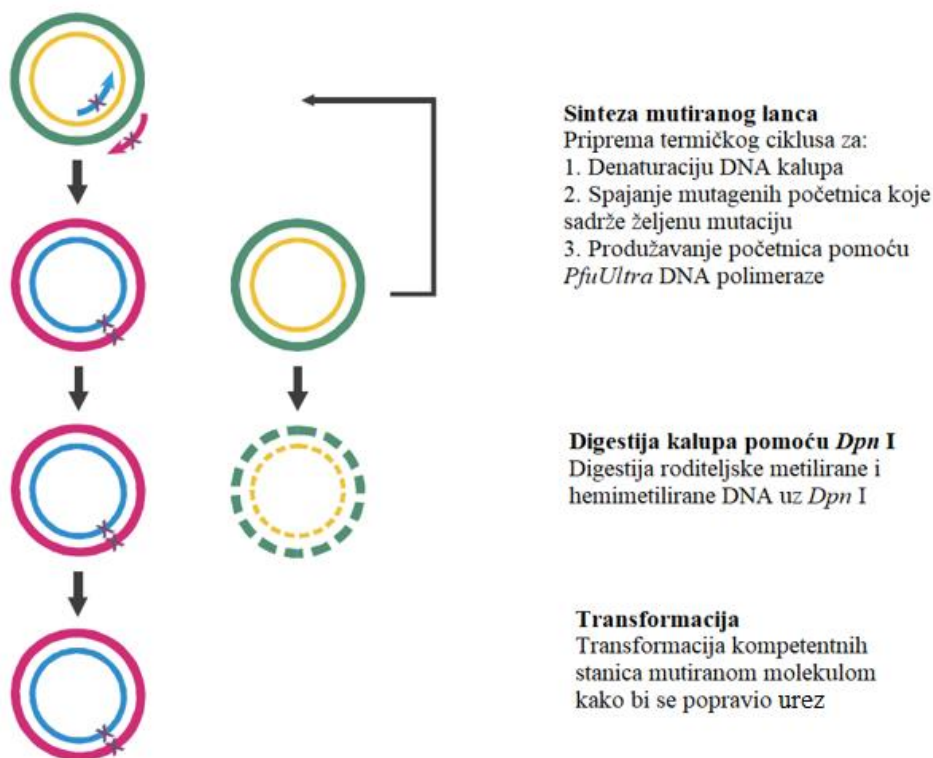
**Sinteza mutiranog lanca**
Priprema termičkog ciklusa za:
1. Denaturaciju DNA kalupa
2. Spajanje mutagenih početnica koje sadrže željenu mutaciju
3. Produžavanje početnica pomoću *PfuUltra* DNA polimeraze

**Digestija kalupa pomoću *Dpn* I**
Digestija roditeljske metilirane i hemimetilirane DNA uz *Dpn* I

**Transformacija**
Transformacija kompetentnih stanica mutiranom molekulom kako bi se popravio urez